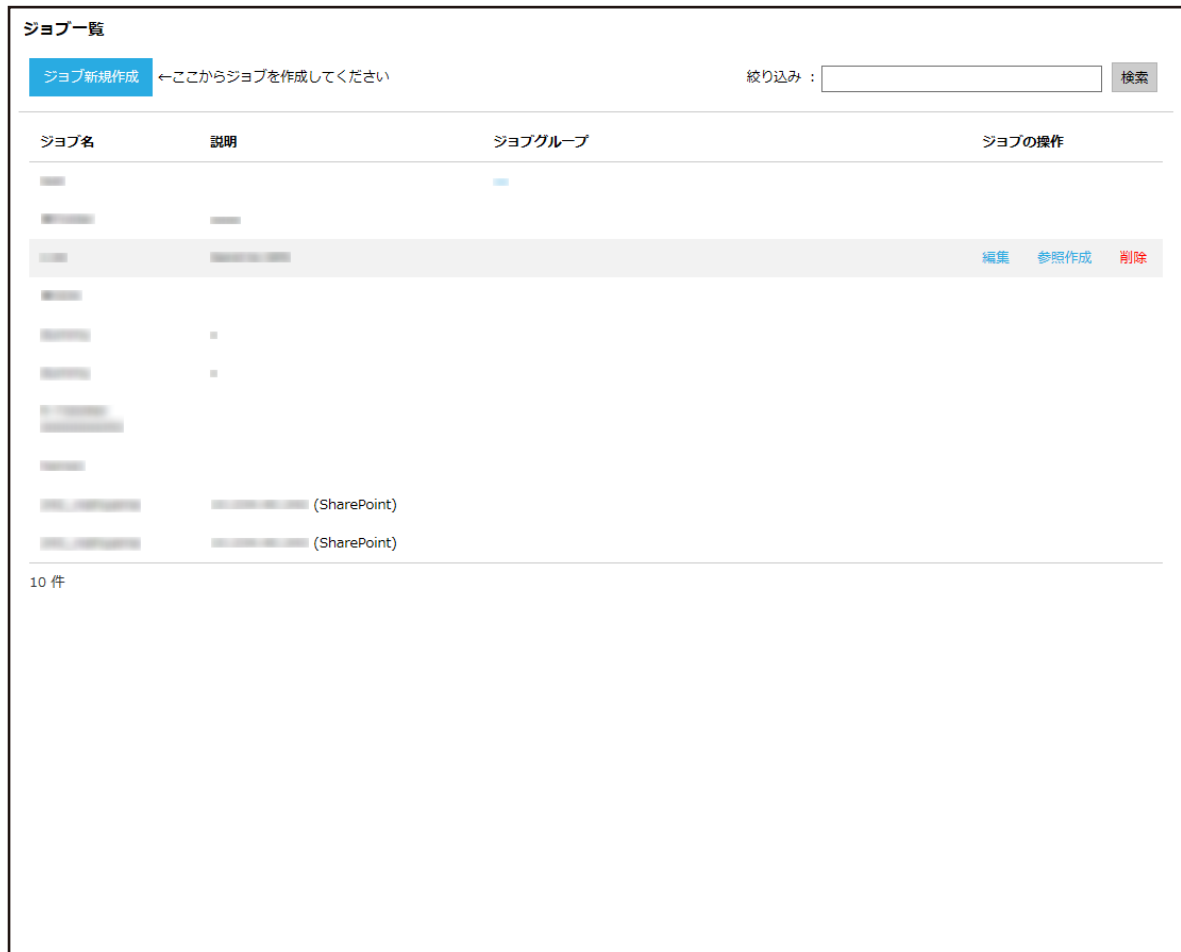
ジョブ一覧

ジョブ新規作成 ←ここからジョブを作成してください

絞り込み ： 検索

| ジョブ名 | 説明 | ジョブグループ | ジョブの操作 |
|---|---|---|---|
| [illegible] | | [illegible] | |
| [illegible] | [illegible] | | |
| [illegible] | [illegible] | | 編集 参照作成 削除 |
| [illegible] | | | |
| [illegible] | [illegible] | | |
| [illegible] | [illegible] | | |
| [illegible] | | | |
| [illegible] | | | |
| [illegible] | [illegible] (SharePoint) | | |
| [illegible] | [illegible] (SharePoint) | | |

10 件